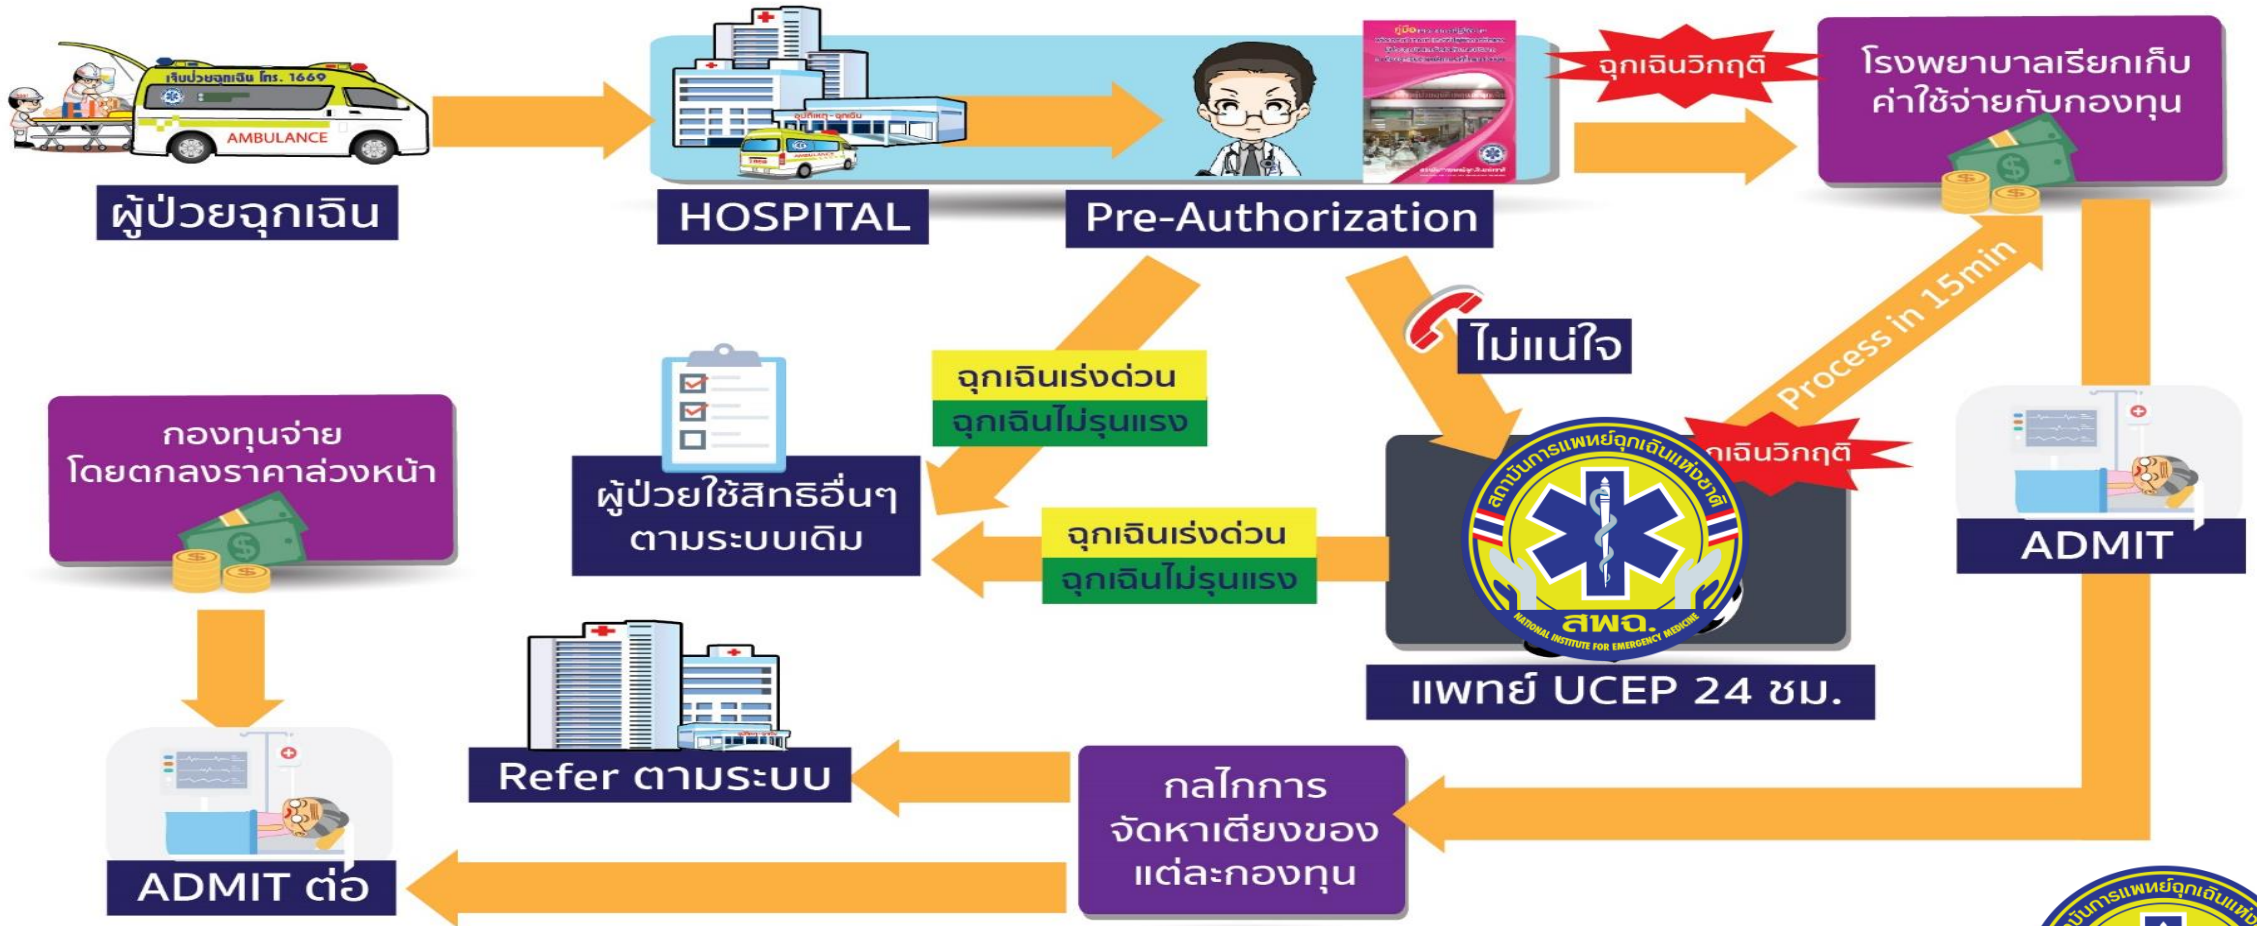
เจ็บป่วยฉุกเฉิน โทร. 1669
AMBULANCE
ผู้ป่วยฉุกเฉิน

HOSPITAL

Pre-Authorization

ฉุกเฉินวิกฤติ

โรงพยาบาลเรียกเก็บค่าใช้จ่ายกับกองทุน

ไม่แน่ใจ

Process in 15min

ฉุกเฉินเร่งด่วน
ฉุกเฉินไม่รุนแรง

กองทุนจ่าย
โดยตกลงราคาล่วงหน้า

ผู้ป่วยใช้สิทธิอื่นๆ
ตามระบบเดิม

ฉุกเฉินเร่งด่วน
ฉุกเฉินไม่รุนแรง

ฉุกเฉินวิกฤติ

สถาบันการแพทย์ฉุกเฉินแห่งชาติ
สพฉ.
NATIONAL INSTITUTE FOR EMERGENCY MEDICINE

ADMIT

แพทย์ UCEP 24 ชม.

Refer ตามระบบ

กลไกการ
จัดหาเตียงของ
แต่ละกองทุน

ADMIT ต่อ

สถาบันการแพทย์ฉุกเฉินแห่ง